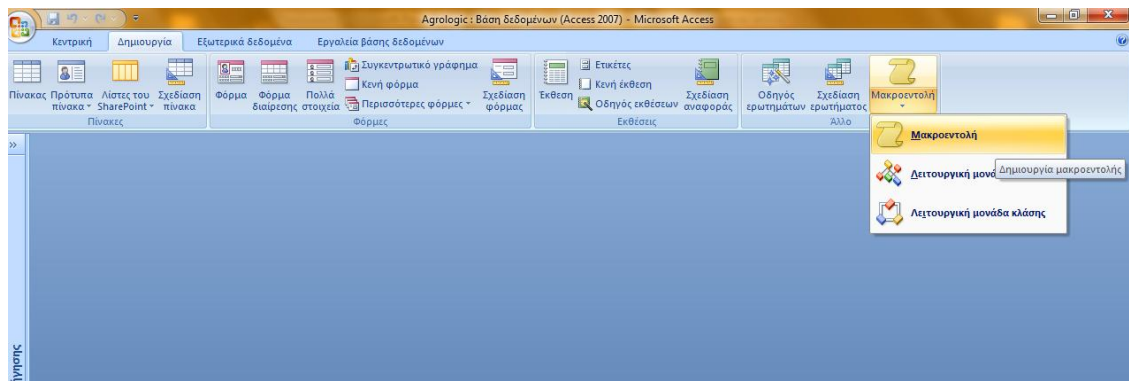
Agrologic : Βάση δεδομένων (Access 2007) - Microsoft Access

Κεντρική Δημιουργία Εξωτερικά δεδομένα Εργαλεία βάσης δεδομένων

Πίνακας Πρότυπα πίνακα Λίστες του SharePoint Σχεδίαση πίνακα
Πίνακες

Φόρμα Φόρμα διαίρεσης Πολλά στοιχεία Συγκεντρωτικό γράφημα Κενή φόρμα Περισσότερες φόρμες Σχεδίαση φόρμας
Φόρμες

Έκθεση Ετικέτες Κενή έκθεση Οδηγός εκθέσεων Σχεδίαση αναφοράς
Εκθέσεις

Οδηγός ερωτημάτων Σχεδίαση ερωτήματος Μακροεντολή
Άλλο

Μακροεντολή
Λειτουργική μονά
Δημιουργία μακροεντολής
Λειτουργική μονάδα κλάσης

»
ηγησης